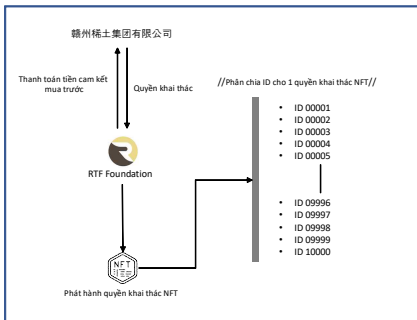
赣州稀土集团有限公司

Thanh toán tiền cam kết mua trước

Quyền khai thác

//Phân chia ID cho 1 quyền khai thác NFT//

- ID 00001
- ID 00002
- ID 00003
- ID 00004
- ID 00005

- ID 09996
- ID 09997
- ID 09998
- ID 09999
- ID 10000

RTF Foundation

NFT

Phát hành quyền khai thác NFT